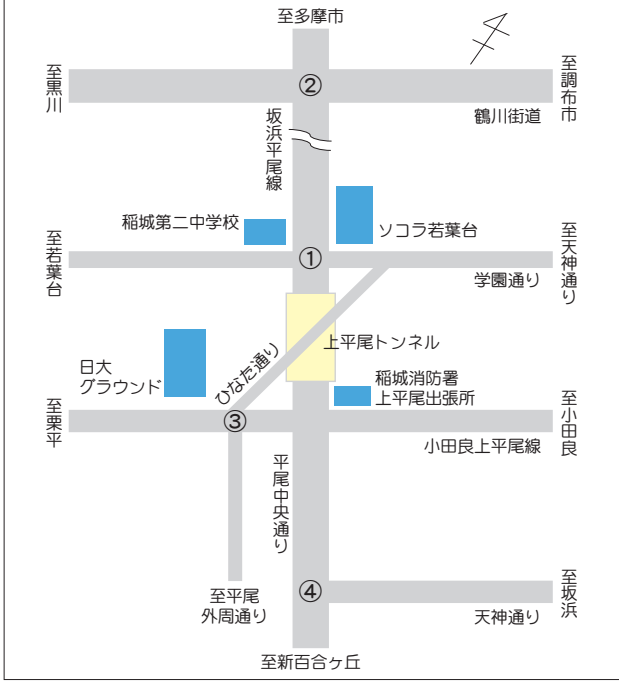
至多摩市

至黒川

②

至調布市

鶴川街道

坂浜平尾線

稲城第二中学校

ソコラ若葉台

至若葉台

①

至天神通り

学園通り

上平尾トンネル

日大グラウンド

ひなた通り

稲城消防署
上平尾出張所

至栗平

③

至小田良

小田良上平尾線

平尾中央通り

④

至坂浜

至平尾外周通り

天神通り

至新百合ヶ丘